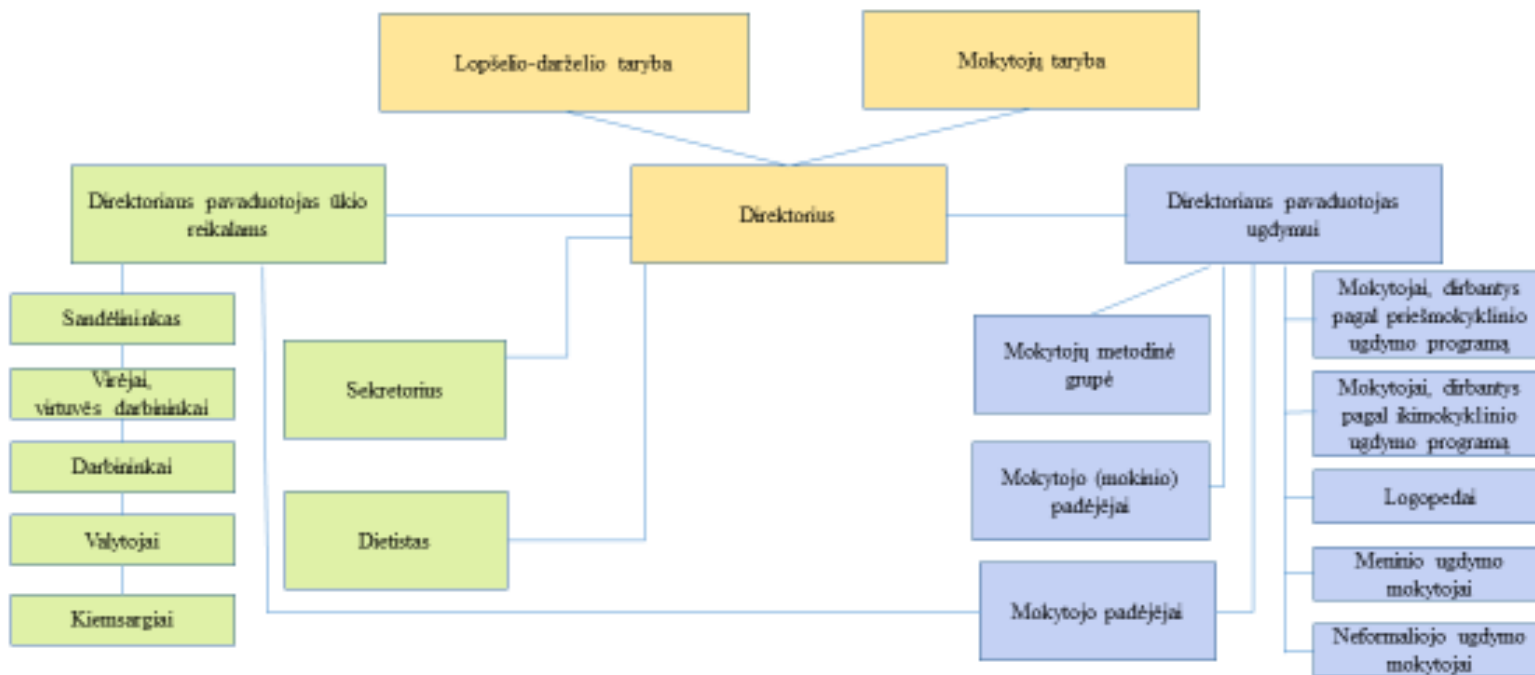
Lopšelio-darželio taryba

Mokytojų taryba

Direktoriaus pavaduotojas ūkio reikalams

Direktorius

Direktoriaus pavaduotojas ugdymui

Sandėlininkas

Virėjai, virtuvės darbininkai

Darbininkai

Valytojai

Kiemsargiai

Sekretorius

Dietistas

Mokytojų metodinė grupė

Mokytojo (mokinio) padėjėjai

Mokytojo padėjėjai

Mokytojai, dirbantys pagal priešmokyklinio ugdymo programą

Mokytojai, dirbantys pagal ikimokyklinio ugdymo programą

Logopedai

Meninio ugdymo mokytojai

Neformaliojo ugdymo mokytojai